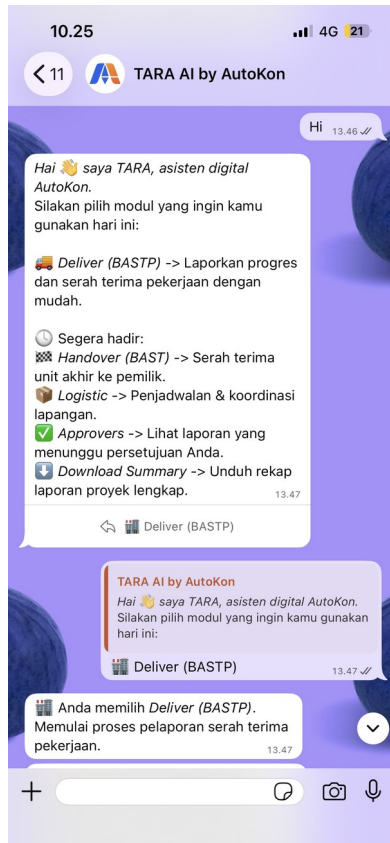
10.25
4G 21
11
TARA AI by AutoKon

Hi 13.46

Hai 👋 saya TARA, asisten digital AutoKon.
Silakan pilih modul yang ingin kamu gunakan hari ini:

🚚 Deliver (BASTP) -> Laporkan progres dan serah terima pekerjaan dengan mudah.

🕓 Segera hadir:
🏁 Handover (BAST) -> Serah terima unit akhir ke pemilik.
📦 Logistic -> Penjadwalan & koordinasi lapangan.
✅ Approvers -> Lihat laporan yang menunggu persetujuan Anda.
⬇️ Download Summary -> Unduh rekap laporan proyek lengkap. 13.47

Deliver (BASTP)

TARA AI by AutoKon
Hai 👋 saya TARA, asisten digital AutoKon. Silakan pilih modul yang ingin kamu gunakan hari ini:
Deliver (BASTP) 13.47

Anda memilih Deliver (BASTP). Memulai proses pelaporan serah terima pekerjaan. 13.47